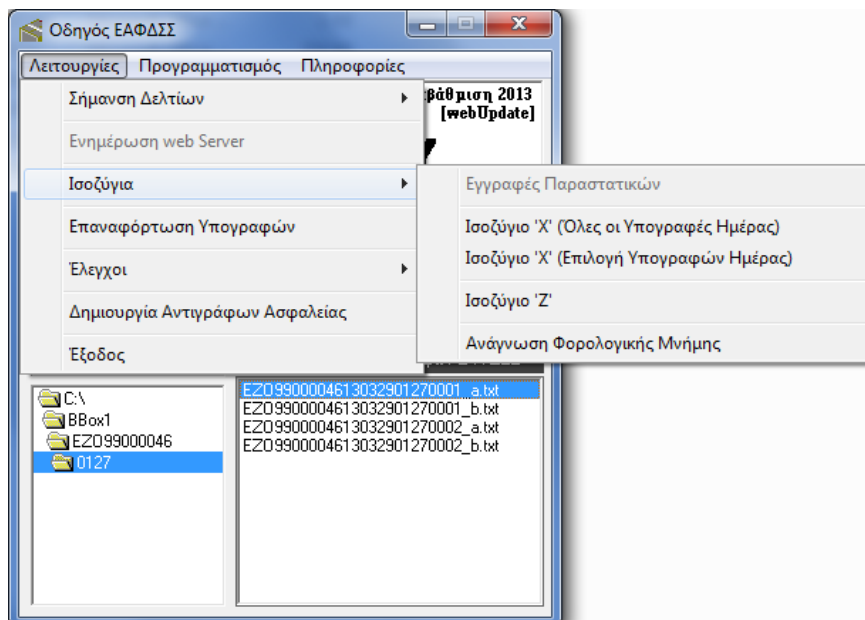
Οδηγός ΕΑΦΔΣΣ

Λειτουργίες Προγραμματισμός Πληροφορίες

Σήμανση Δελτίων

Ενημέρωση web Server

Ισοζύγια

Επαναφόρτωση Υπογραφών

Έλεγχοι

Δημιουργία Αντιγράφων Ασφαλείας

Έξοδος

βάθμιση 2013 [webUpdate]

Εγγραφές Παραστατικών

Ισοζύγιο 'Χ' (Όλες οι Υπογραφές Ημέρας)

Ισοζύγιο 'Χ' (Επιλογή Υπογραφών Ημέρας)

Ισοζύγιο 'Ζ'

Ανάγνωση Φορολογικής Μνήμης

C:\
BBox1
EZO99000046
0127

EZO99000046130329012700001_a.txt
EZO99000046130329012700001_b.txt
EZO99000046130329012700002_a.txt
EZO99000046130329012700002_b.txt